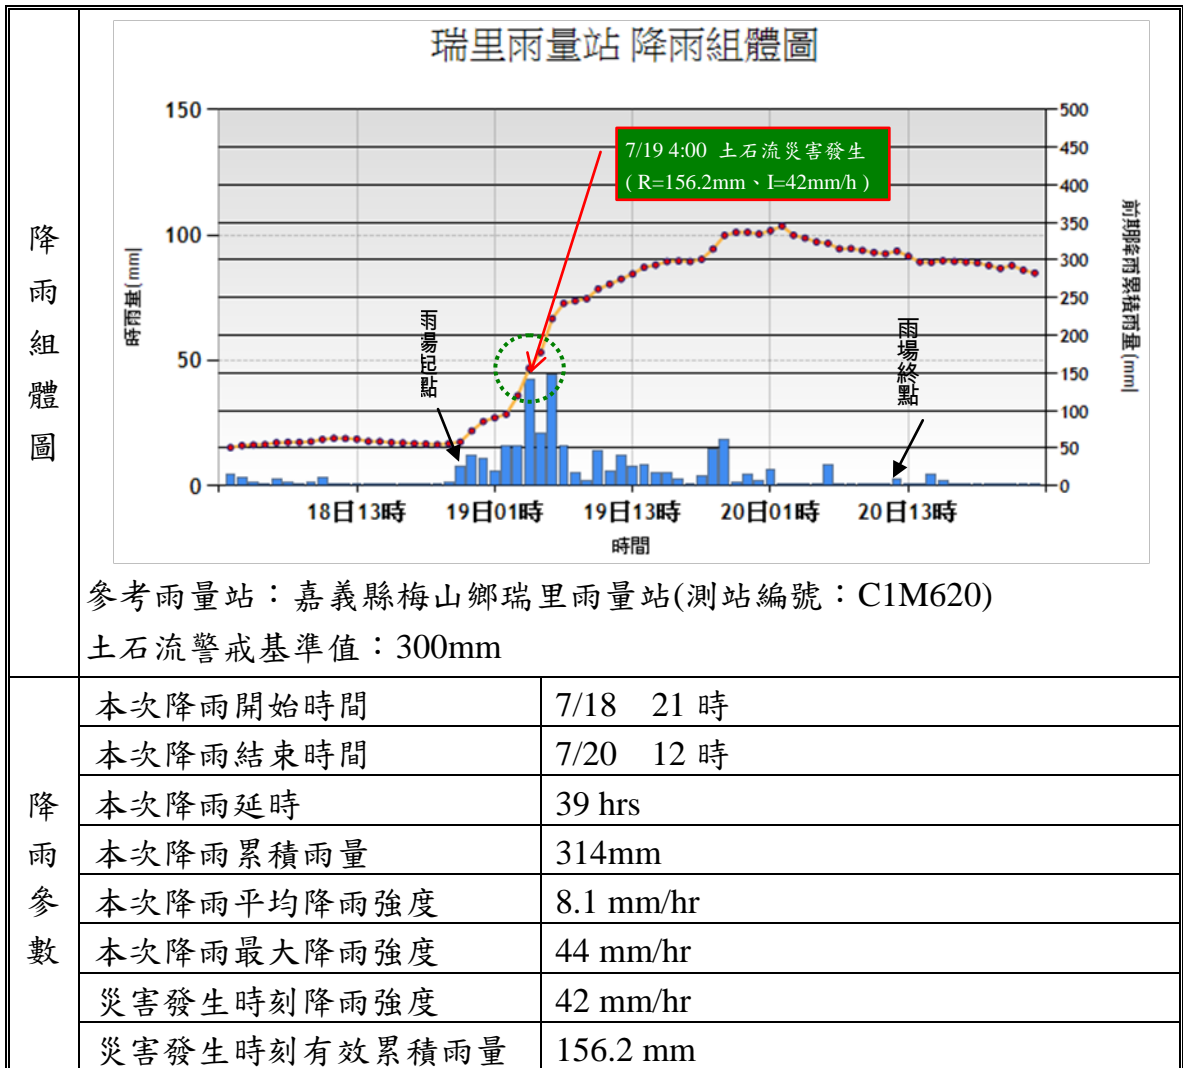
降雨組體圖

瑞里雨量站 降雨組體圖

150
100
50
0

時雨量 [mm]

500
450
400
350
300
250
200
150
100
50
0

前期降雨累積雨量 [mm]

7/19 4:00 土石流災害發生
( R=156.2mm、I=42mm/h )

雨場起點

雨場終點

18日13時 19日01時 19日13時 20日01時 20日13時

時間

參考雨量站：嘉義縣梅山鄉瑞里雨量站(測站編號：C1M620)
土石流警戒基準值：300mm

降雨參數

| 本次降雨開始時間 | 7/18 21 時 |
|---|---|
| 本次降雨結束時間 | 7/20 12 時 |
| 本次降雨延時 | 39 hrs |
| 本次降雨累積雨量 | 314mm |
| 本次降雨平均降雨強度 | 8.1 mm/hr |
| 本次降雨最大降雨強度 | 44 mm/hr |
| 災害發生時刻降雨強度 | 42 mm/hr |
| 災害發生時刻有效累積雨量 | 156.2 mm |